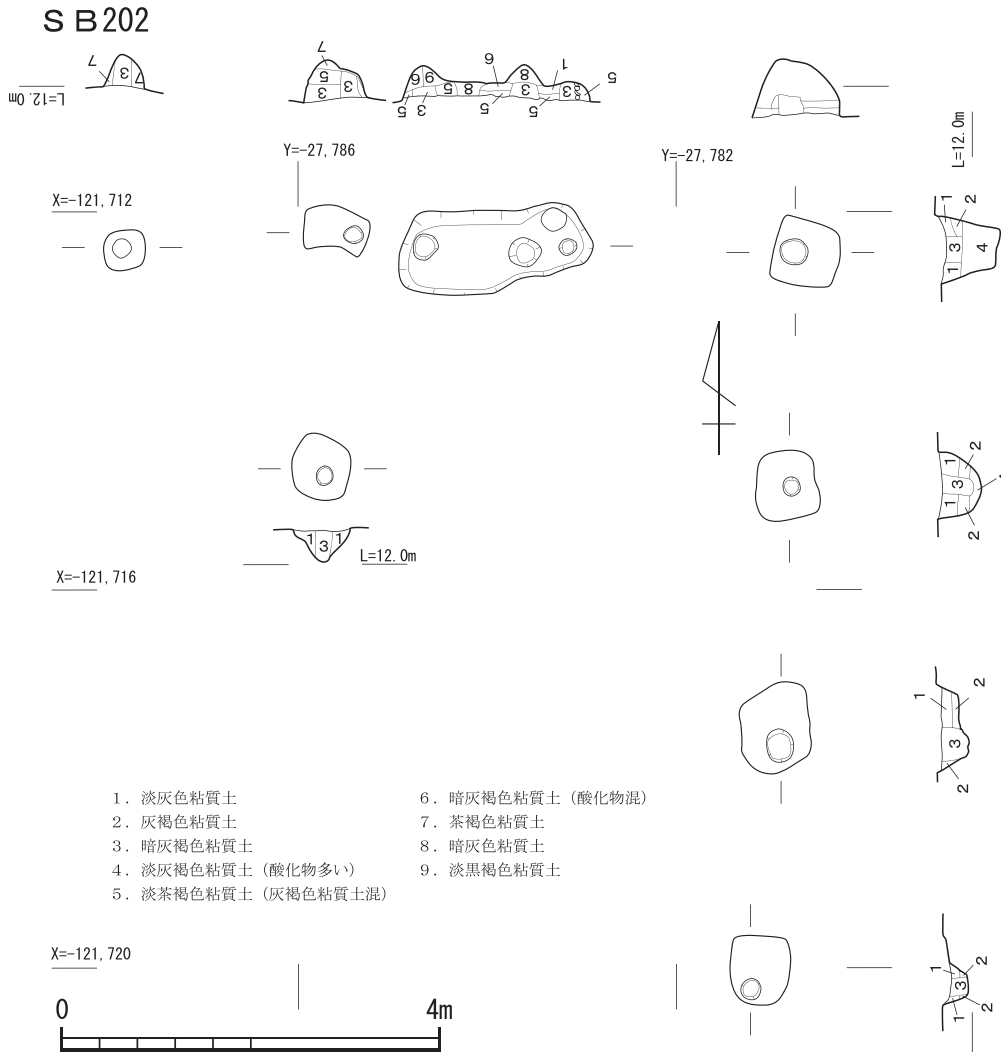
SB202

L=12.0m

7 3 4

7 5 3 3

9 6 5 8 9 8 1 5 3 5 3 5 3 5 5

Y=-27,786

Y=-27,782

L=12.0m

X=-121,712

1 2 1 3 4

1 2 3 1 2

1 3 1

L=12.0m

X=-121,716

1 2 3 2

1. 淡灰色粘質土
2. 灰褐色粘質土
3. 暗灰褐色粘質土
4. 淡灰褐色粘質土（酸化物多い）
5. 淡茶褐色粘質土（灰褐色粘質土混）

6. 暗灰褐色粘質土（酸化物混）
7. 茶褐色粘質土
8. 暗灰色粘質土
9. 淡黒褐色粘質土

X=-121,720

1 2 3 1 2

0 4m